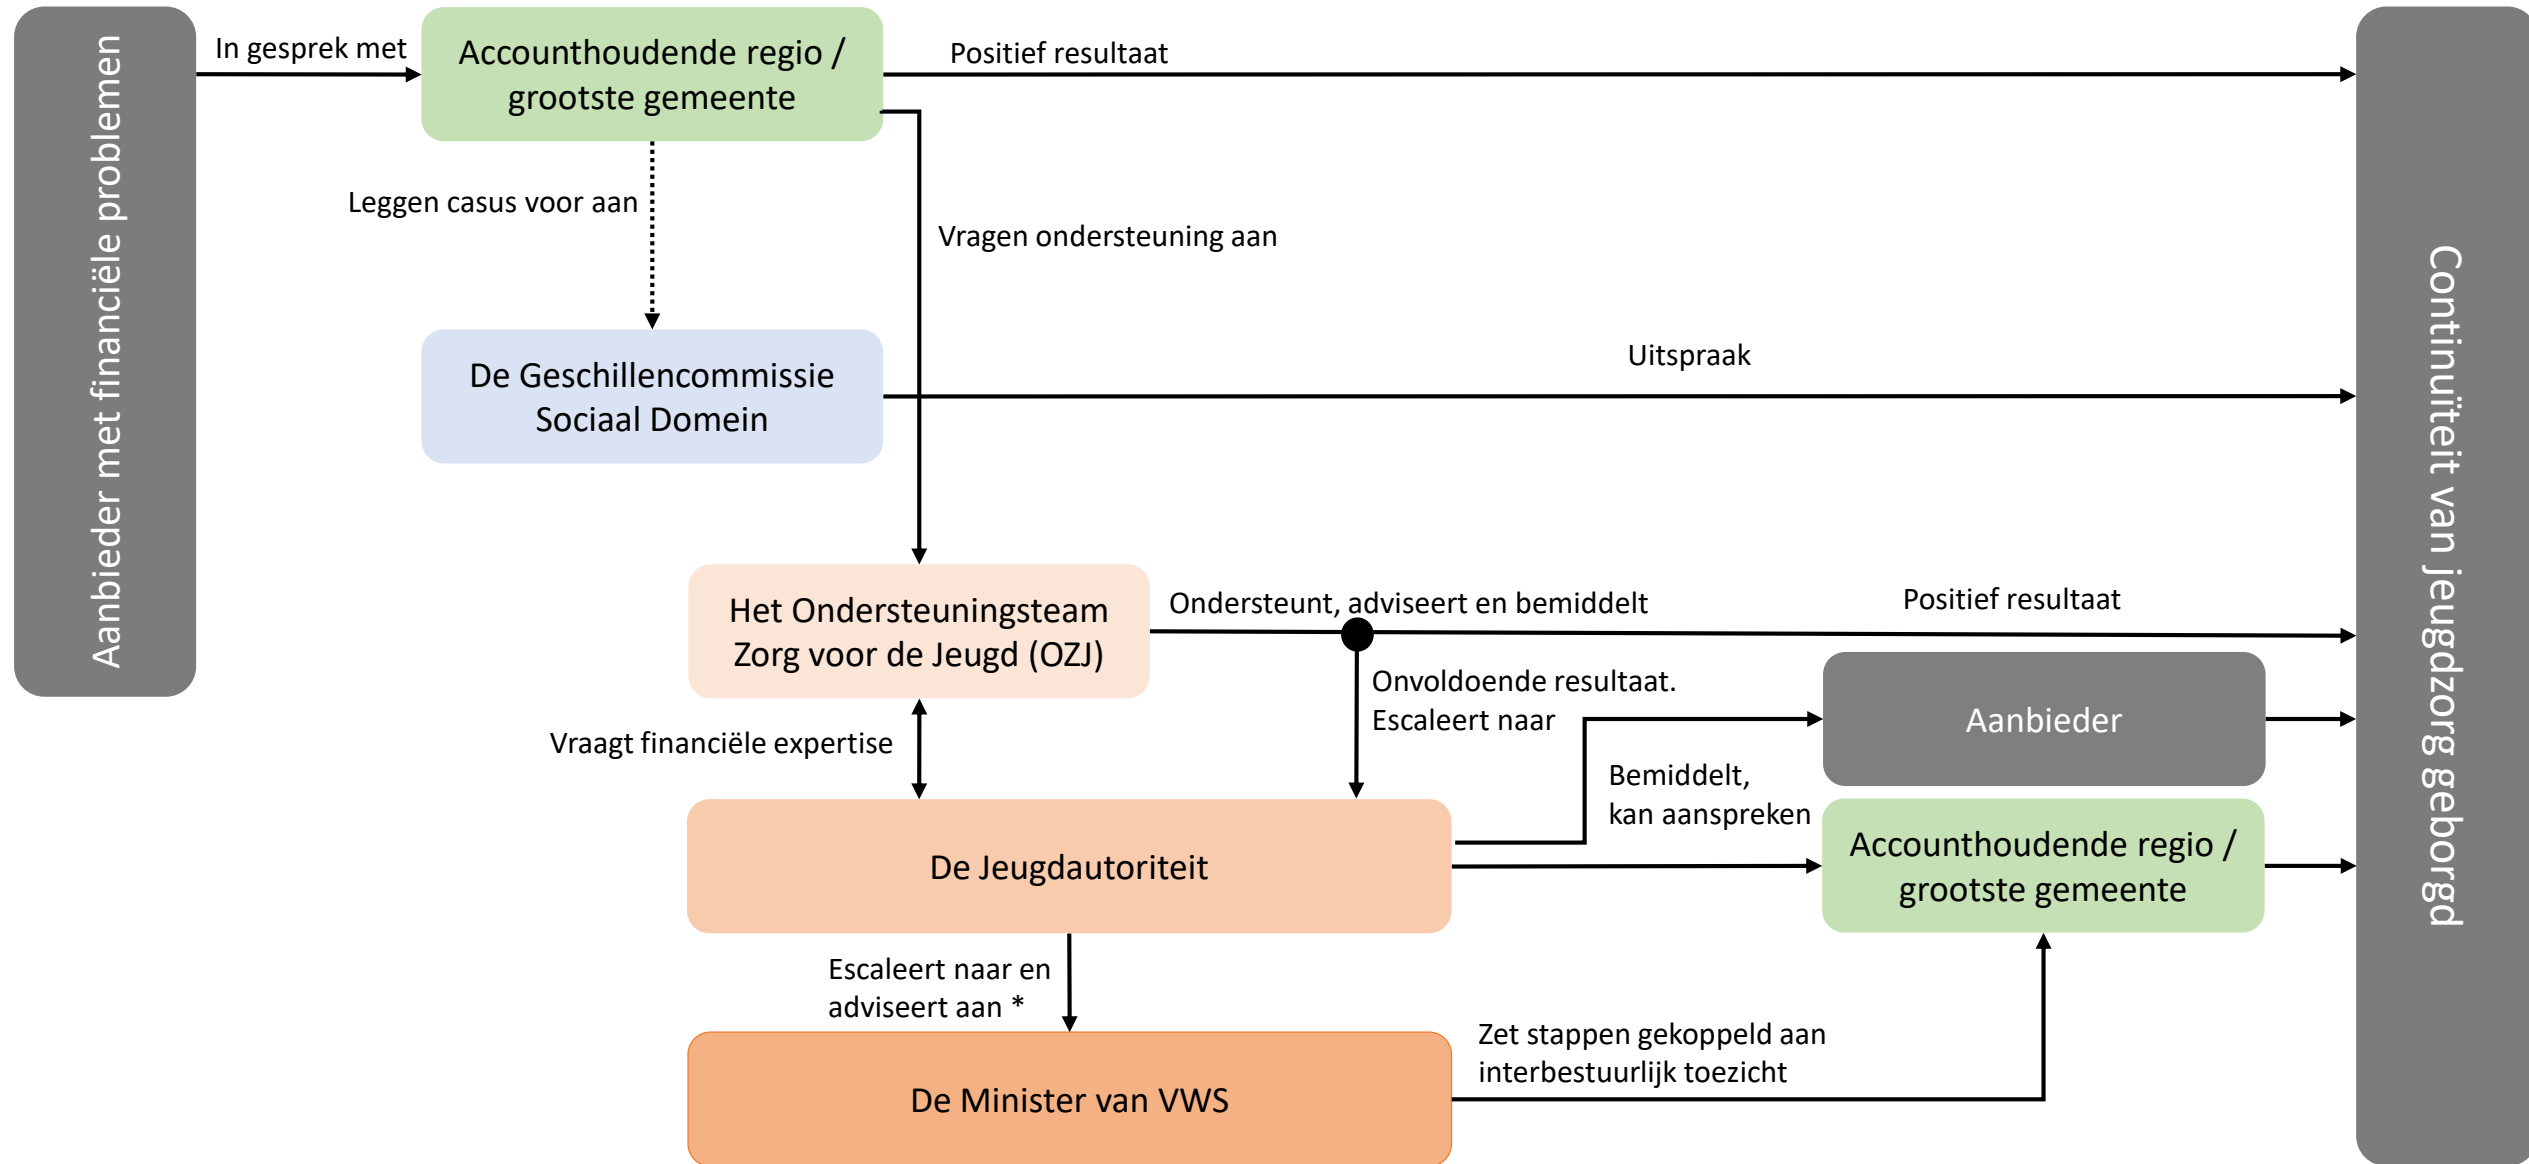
Aanbieder met financiële problemen

In gesprek met

Accounthoudende regio / grootste gemeente

Positief resultaat

Leggen casus voor aan

Vragen ondersteuning aan

De Geschillencommissie Sociaal Domein

Uitspraak

Het Ondersteuningsteam Zorg voor de Jeugd (OZJ)

Ondersteunt, adviseert en bemiddelt

Positief resultaat

Onvoldoende resultaat. Escaleert naar

Aanbieder

Vraagt financiële expertise

Bemiddelt, kan aanspreken

De Jeugdautoriteit

Accounthoudende regio / grootste gemeente

Escaleert naar en adviseert aan *

Zet stappen gekoppeld aan interbestuurlijk toezicht

De Minister van VWS

Continuïteit van jeugdzorg geborgd